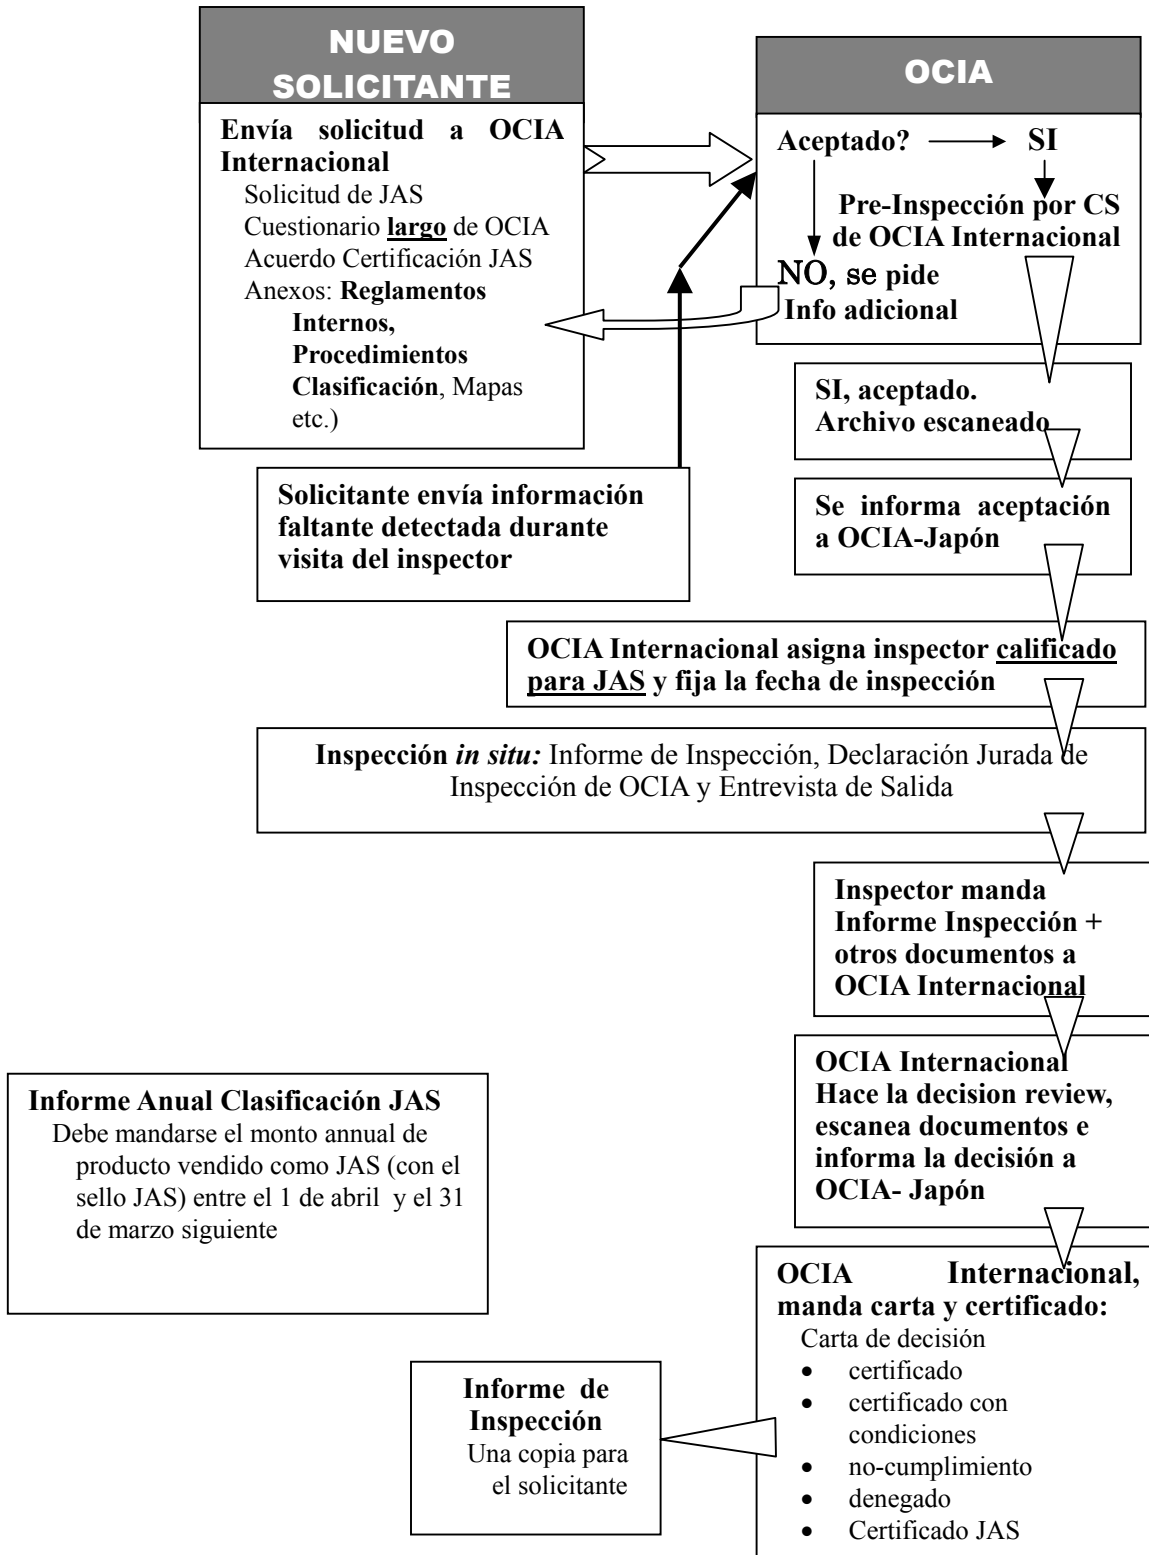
NUEVO SOLICITANTE

Envía solicitud a OCIA Internacional
Solicitud de JAS
Cuestionario largo de OCIA
Acuerdo Certificación JAS
Anexos: Reglamentos Internos, Procedimientos Clasificación, Mapas etc.)

OCIA

Aceptado? SI

Pre-Inspección por CS de OCIA Internacional

NO, se pide Info adicional

SI, aceptado. Archivo escaneado

Solicitante envía información faltante detectada durante visita del inspector

Se informa aceptación a OCIA-Japón

OCIA Internacional asigna inspector calificado para JAS y fija la fecha de inspección

Inspección in situ: Informe de Inspección, Declaración Jurada de Inspección de OCIA y Entrevista de Salida

Inspector manda Informe Inspección + otros documentos a OCIA Internacional

OCIA Internacional Hace la decision review, escanea documentos e informa la decisión a OCIA- Japón

Informe Anual Clasificación JAS
Debe mandarse el monto annual de producto vendido como JAS (con el sello JAS) entre el 1 de abril y el 31 de marzo siguiente

OCIA Internacional, manda carta y certificado:
Carta de decisión
• certificado
• certificado con condiciones
• no-cumplimiento
• denegado
• Certificado JAS

Informe de Inspección
Una copia para el solicitante